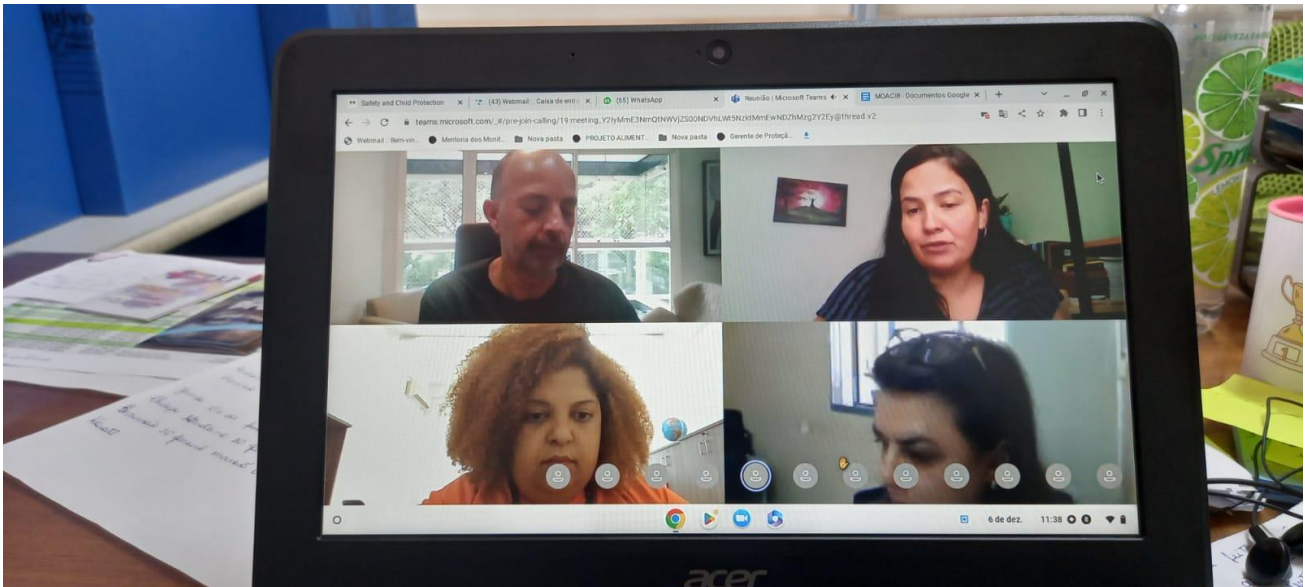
Safety and Civil Protection ×
(43) Webmail :: Caixa de entr ×
(65) WhatsApp ×
Reunião | Microsoft Teams ×
MOACIR - Documentos Google ×
+

teams.microsoft.com/_#/pre-join-calling/19:meeting_Y2IyMmE3NmQtNWVjZS00NDVhLWI5NzktMmEwNDZhMzg2Y2Ey@thread.v2

Webmail :: Bem-vin...
Mentoria dos Monit...
Nova pasta
PROJETO ALIMENT...
Nova pasta
Gerente de Proteçã...

6 de dez.
11:38

acer

Sprite